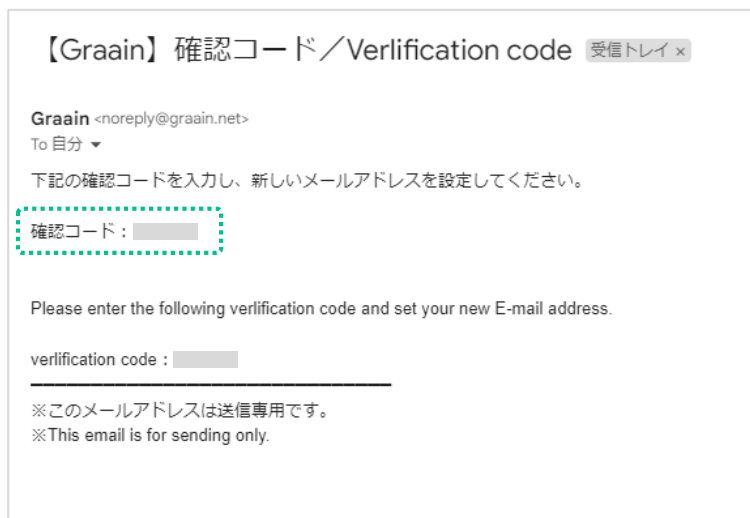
【Graain】確認コード／Verlification code 受信トレイ ×

Graain <noreply@graain.net>
To 自分

下記の確認コードを入力し、新しいメールアドレスを設定してください。

確認コード：

Please enter the following verlification code and set your new E-mail address.

verlification code :

※このメールアドレスは送信専用です。
※This email is for sending only.